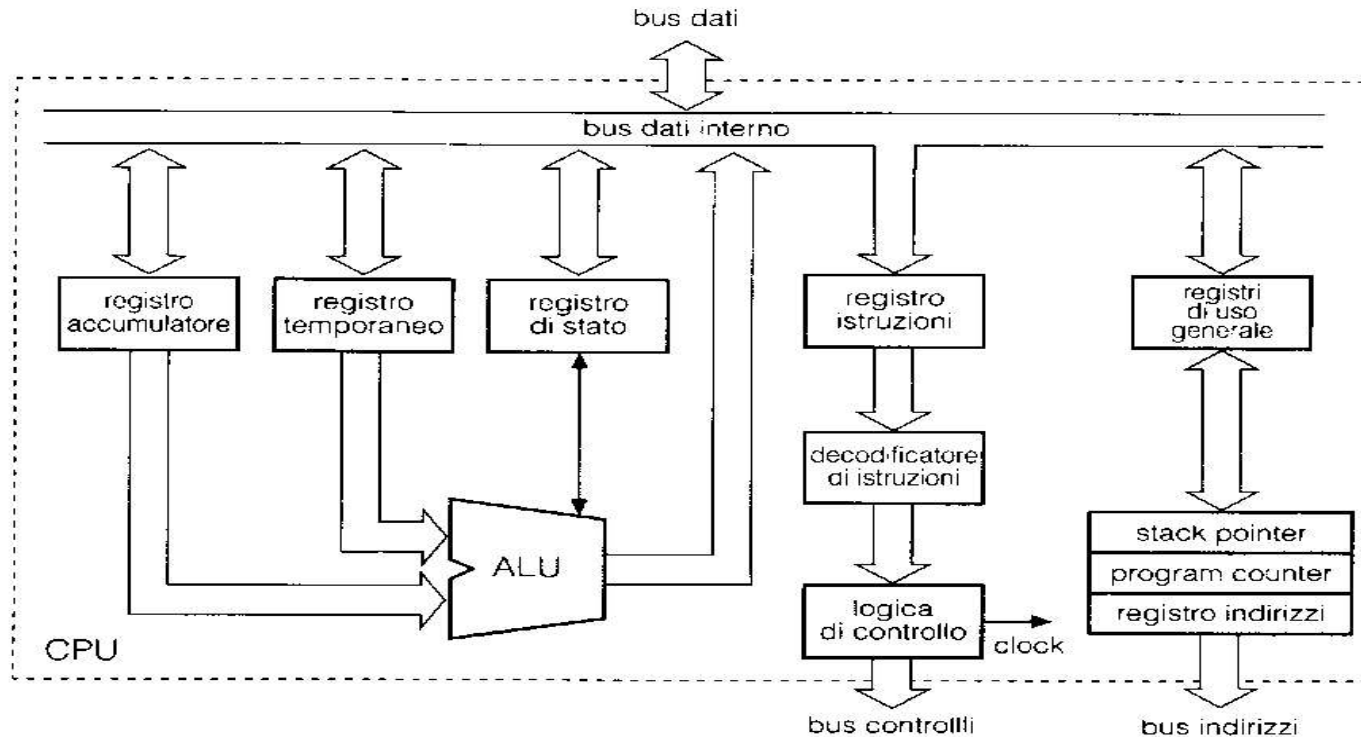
bus dati

bus dati interno

registro accumulatore

registro temporaneo

registro di stato

registro istruzioni

registri di uso generale

decodificatore di istruzioni

ALU

stack pointer

program counter

registro indirizzi

logica di controllo

clock

CPU

bus controlli

bus indirizzi